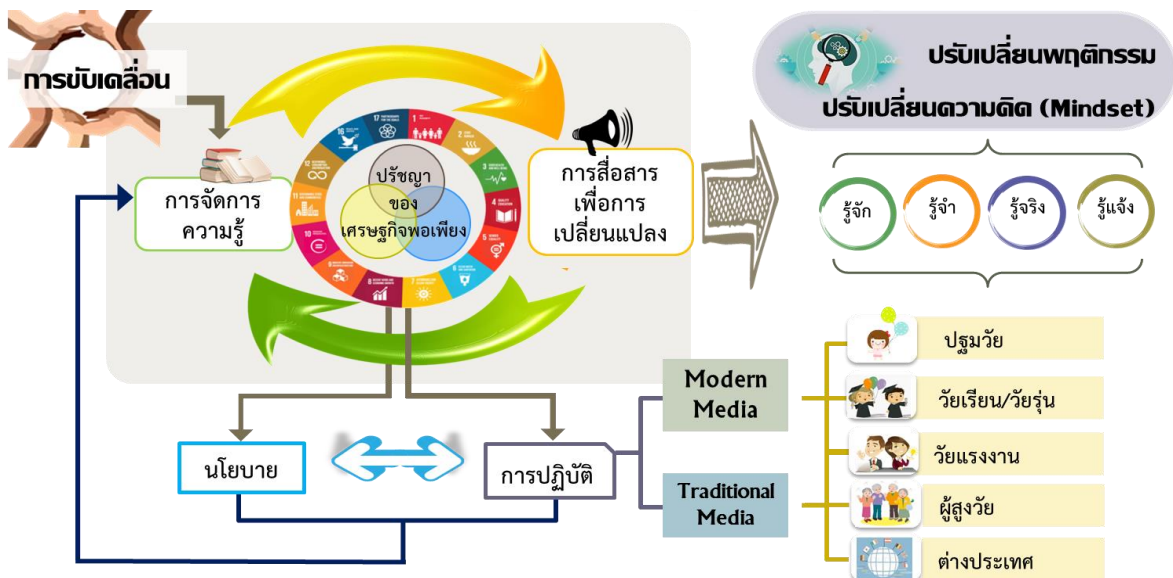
การขับเคลื่อน

การจัดการความรู้

ปรัชญา
ของ
เศรษฐกิจพอเพียง

การสื่อสารเพื่อการเปลี่ยนแปลง

ปรับเปลี่ยนพฤติกรรม
ปรับเปลี่ยนความคิด (Mindset)

รู้จัก
รู้จำ
รู้จริง
รู้แจ้ง

นโยบาย

การปฏิบัติ

Modern Media

Traditional Media

ปฐมวัย
วัยเรียน/วัยรุ่น
วัยแรงงาน
ผู้สูงวัย
ต่างประเทศ